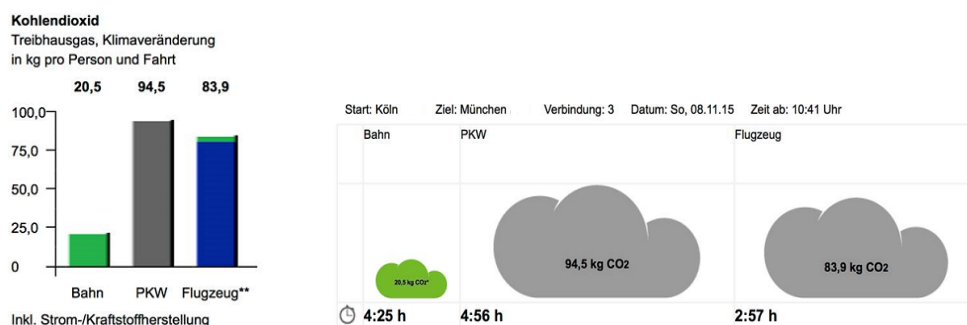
Kohlendioxid
Treibhausgas, Klimaveränderung
in kg pro Person und Fahrt

20,5 94,5 83,9

100,0
75,0
50,0
25,0
0

Bahn PKW Flugzeug**

Inkl. Strom-/Kraftstoffherstellung

Start: Köln Ziel: München Verbindung: 3 Datum: So, 08.11.15 Zeit ab: 10:41 Uhr

| Bahn | PKW | Flugzeug |
|---|---|---|
| 20,5 kg $CO_2$* | 94,5 kg $CO_2$ | 83,9 kg $CO_2$ |
| 4:25 h | 4:56 h | 2:57 h |